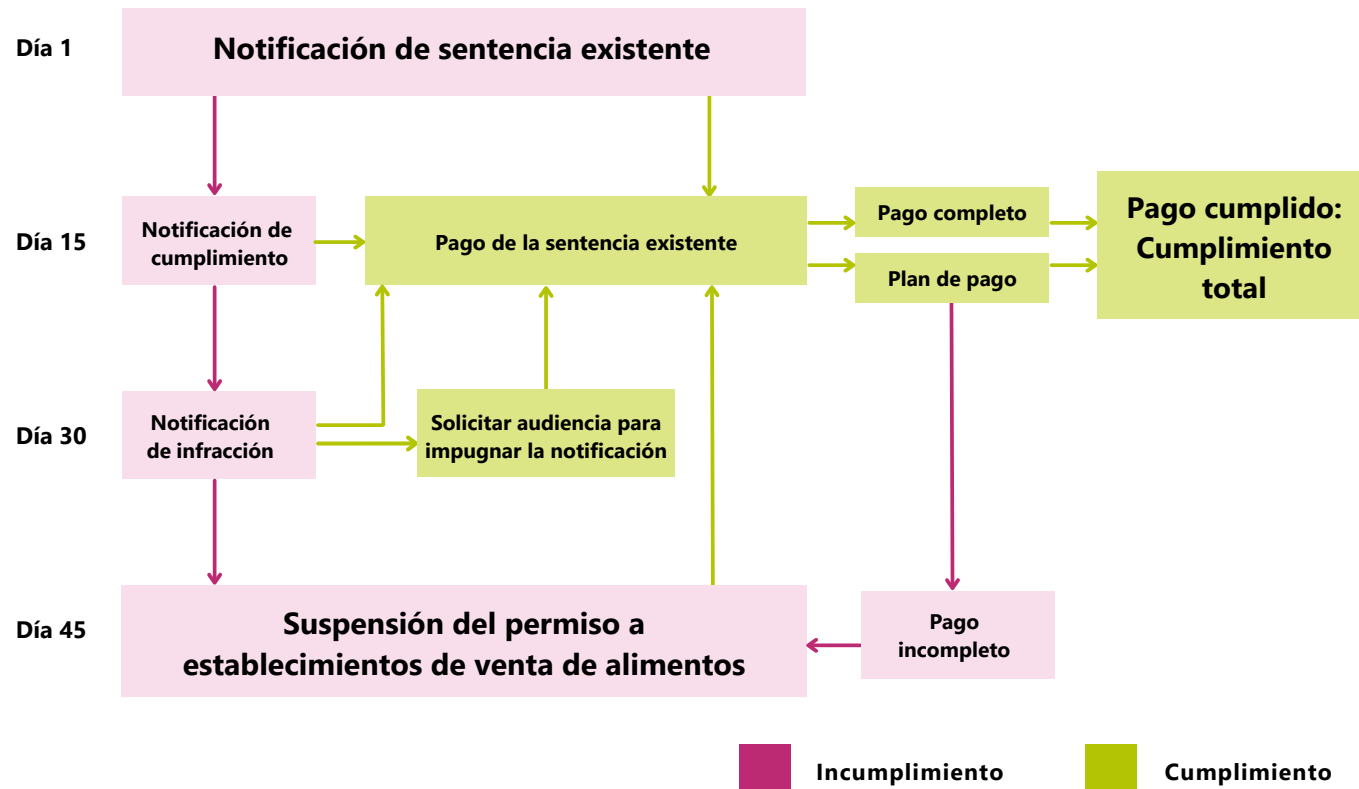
Día 1
Notificación de sentencia existente

Día 15
Notificación de cumplimiento
Pago de la sentencia existente
Pago completo
Plan de pago
Pago cumplido: Cumplimiento total

Día 30
Notificación de infracción
Solicitar audiencia para impugnar la notificación

Día 45
Suspensión del permiso a establecimientos de venta de alimentos
Pago incompleto

Incumplimiento
Cumplimiento